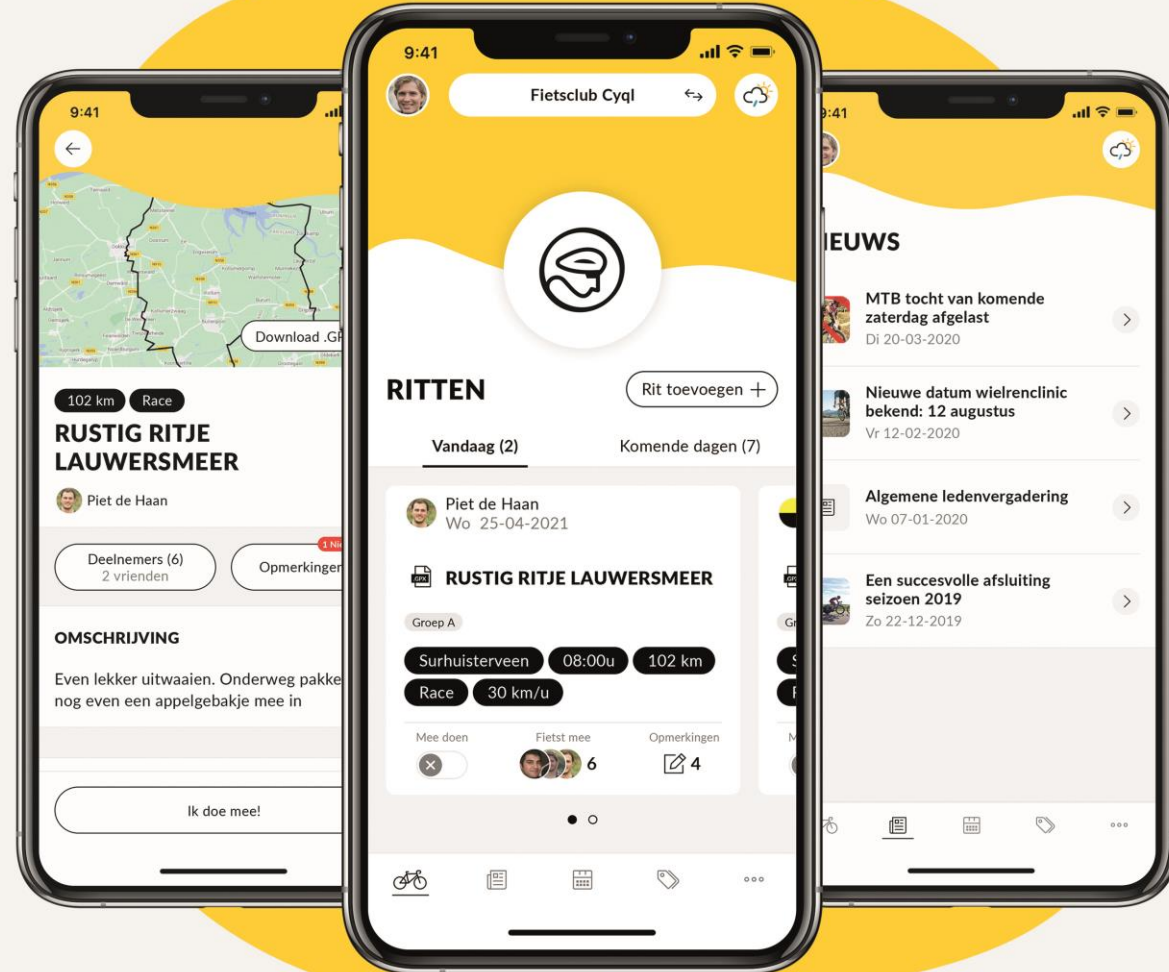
9:41

Download .GP

102 km Race

RUSTIG RITJE LAUWERSMEER

Piet de Haan

Deelnemers (6)
2 vrienden

1 Nie
Opmerkingen

OMSCHRIJVING

Even lekker uitwaaien. Onderweg pakke nog even een appelgebakje mee in

Ik doe mee!

9:41

Fietsclub Cyql

RITTEN

Rit toevoegen +

Vandaag (2)

Komende dagen (7)

Piet de Haan
Wo 25-04-2021

GPX

RUSTIG RITJE LAUWERSMEER

Groep A

Surhuisterveen 08:00u 102 km
Race 30 km/u

Mee doen

Fietst mee
6

Opmerkingen
4

9:41

IEUWS

MTB tocht van komende zaterdag afgelast
Di 20-03-2020

Nieuwe datum wielrenclinic bekend: 12 augustus
Vr 12-02-2020

Algemene ledenvergadering
Wo 07-01-2020

Een succesvolle afsluiting seizoen 2019
Zo 22-12-2019